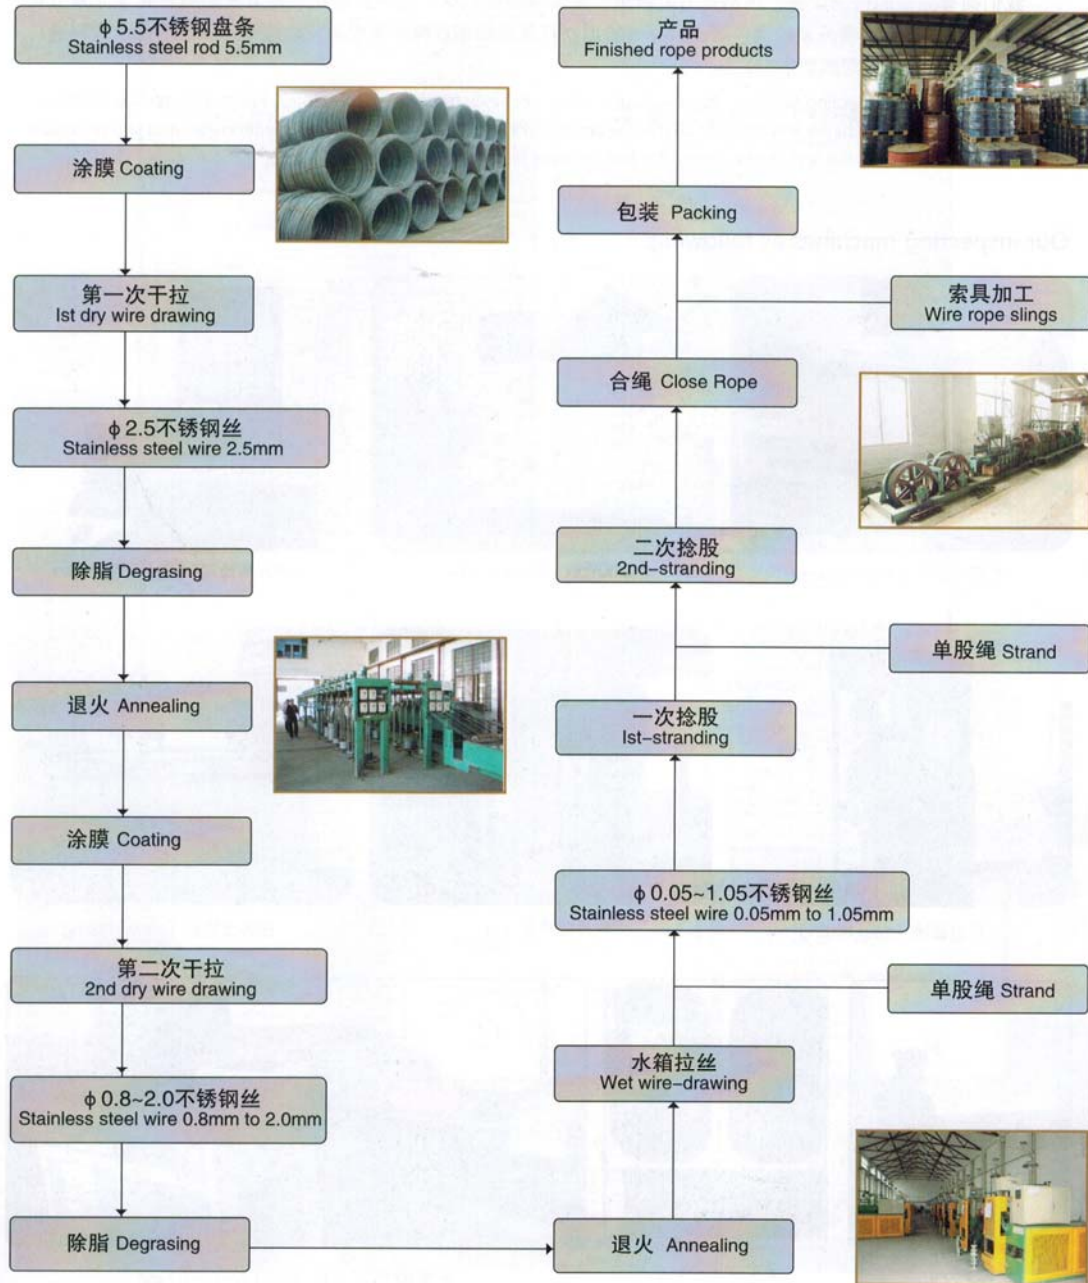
ϕ5.5不锈钢盘条
Stainless steel rod 5.5mm

涂膜 Coating

第一次干拉
Ist dry wire drawing

ϕ2.5不锈钢丝
Stainless steel wire 2.5mm

除脂 Degrasing

退火 Annealing

涂膜 Coating

第二次干拉
2nd dry wire drawing

ϕ0.8~2.0不锈钢丝
Stainless steel wire 0.8mm to 2.0mm

除脂 Degrasing

退火 Annealing

水箱拉丝
Wet wire-drawing

单股绳 Strand

ϕ0.05~1.05不锈钢丝
Stainless steel wire 0.05mm to 1.05mm

一次捻股
Ist-stranding

单股绳 Strand

二次捻股
2nd-stranding

合绳 Close Rope

索具加工
Wire rope slings

包装 Packing

产品
Finished rope products